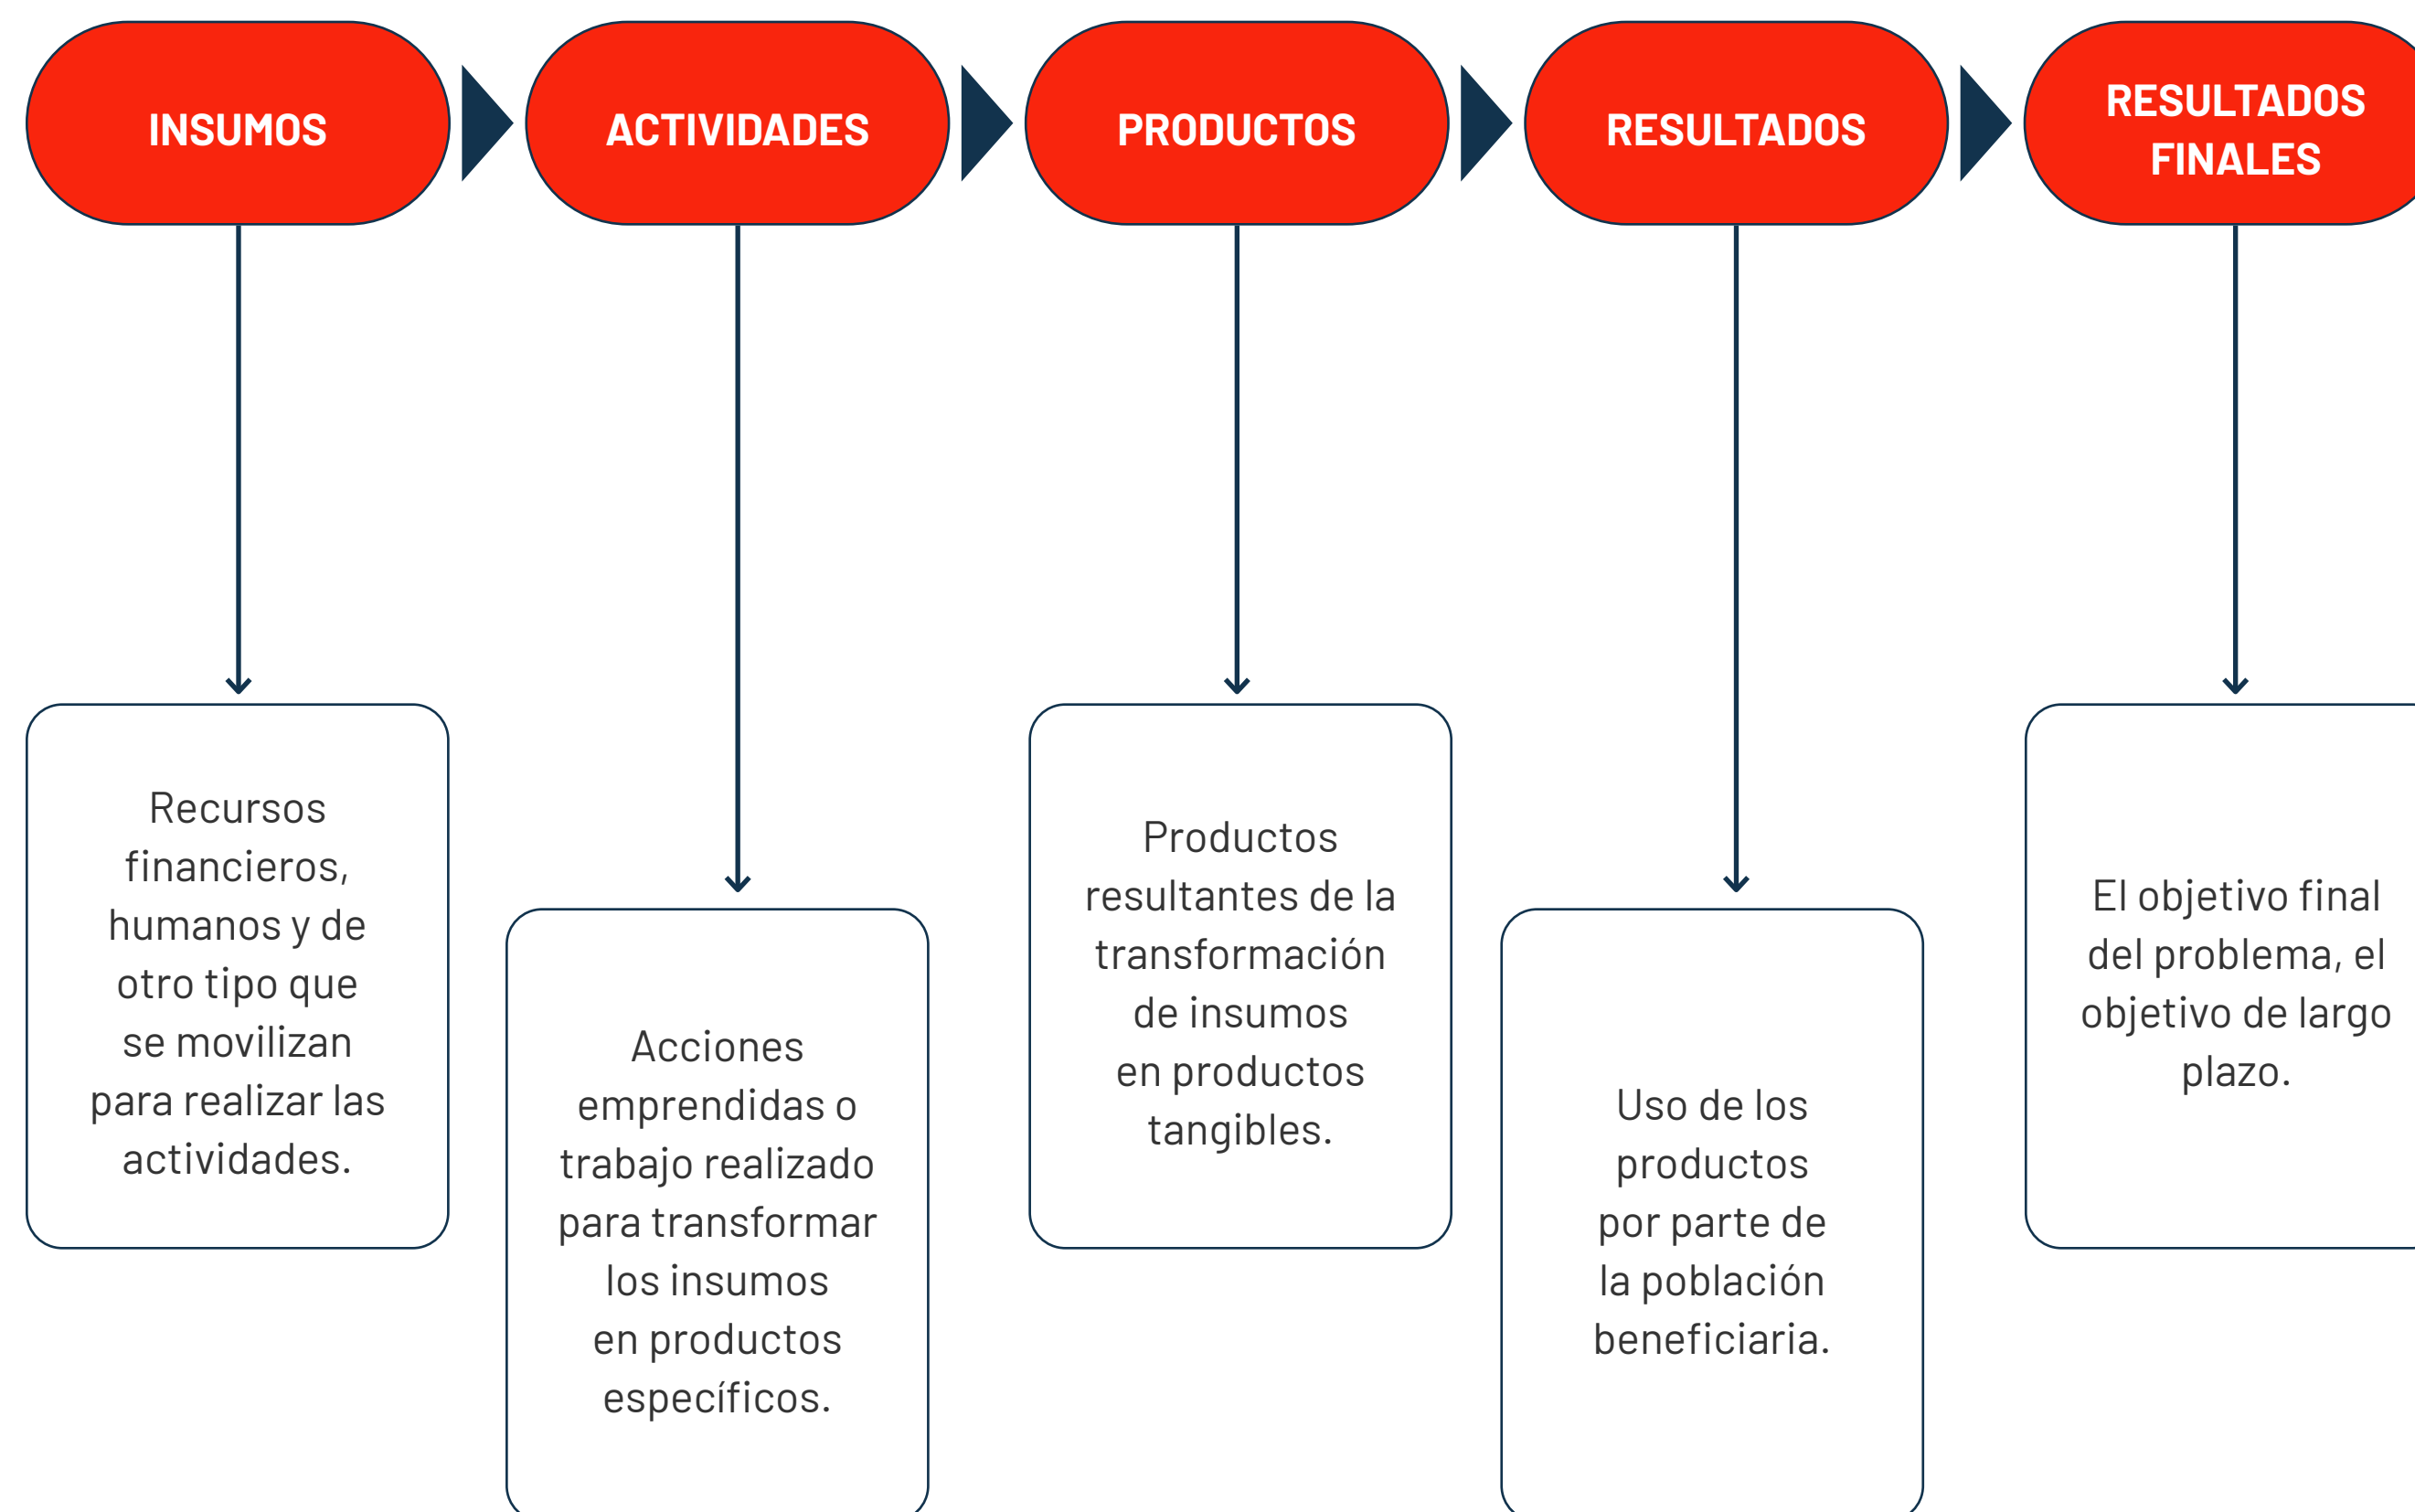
INSUMOS

Recursos financieros, humanos y de otro tipo que se movilizan para realizar las actividades.

ACTIVIDADES

Acciones emprendidas o trabajo realizado para transformar los insumos en productos específicos.

PRODUCTOS

Productos resultantes de la transformación de insumos en productos tangibles.

RESULTADOS

Uso de los productos por parte de la población beneficiaria.

RESULTADOS FINALES

El objetivo final del problema, el objetivo de largo plazo.